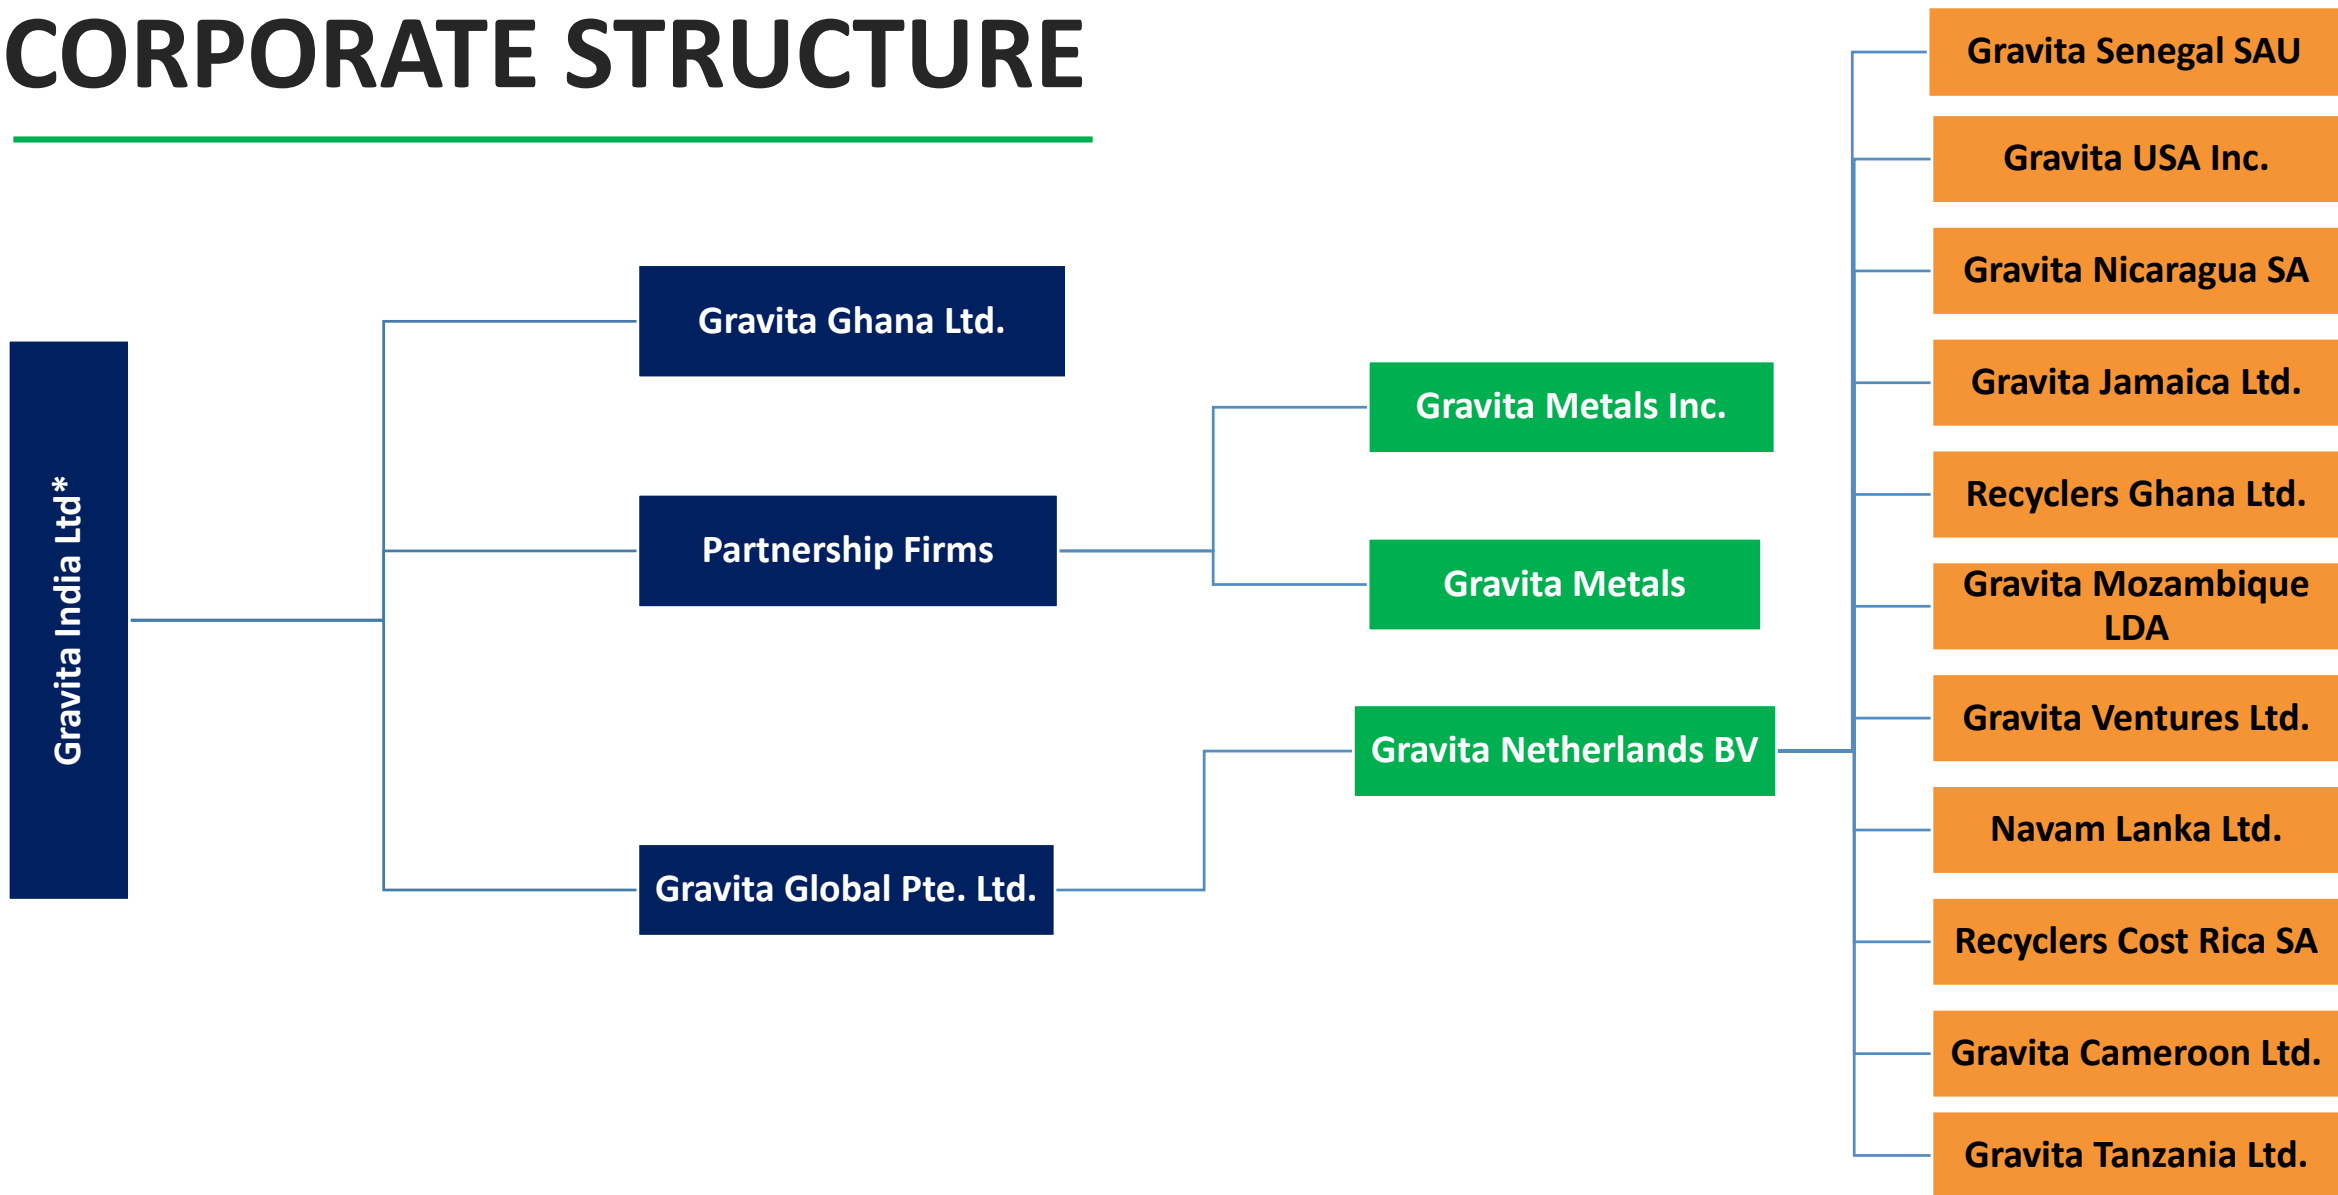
CORPORATE STRUCTURE

Gravita India Ltd*

Gravita Ghana Ltd.

Partnership Firms

Gravita Global Pte. Ltd.

Gravita Metals Inc.

Gravita Metals

Gravita Netherlands BV

Gravita Senegal SAU

Gravita USA Inc.

Gravita Nicaragua SA

Gravita Jamaica Ltd.

Recyclers Ghana Ltd.

Gravita Mozambique LDA

Gravita Ventures Ltd.

Navam Lanka Ltd.

Recyclers Cost Rica SA

Gravita Cameroon Ltd.

Gravita Tanzania Ltd.